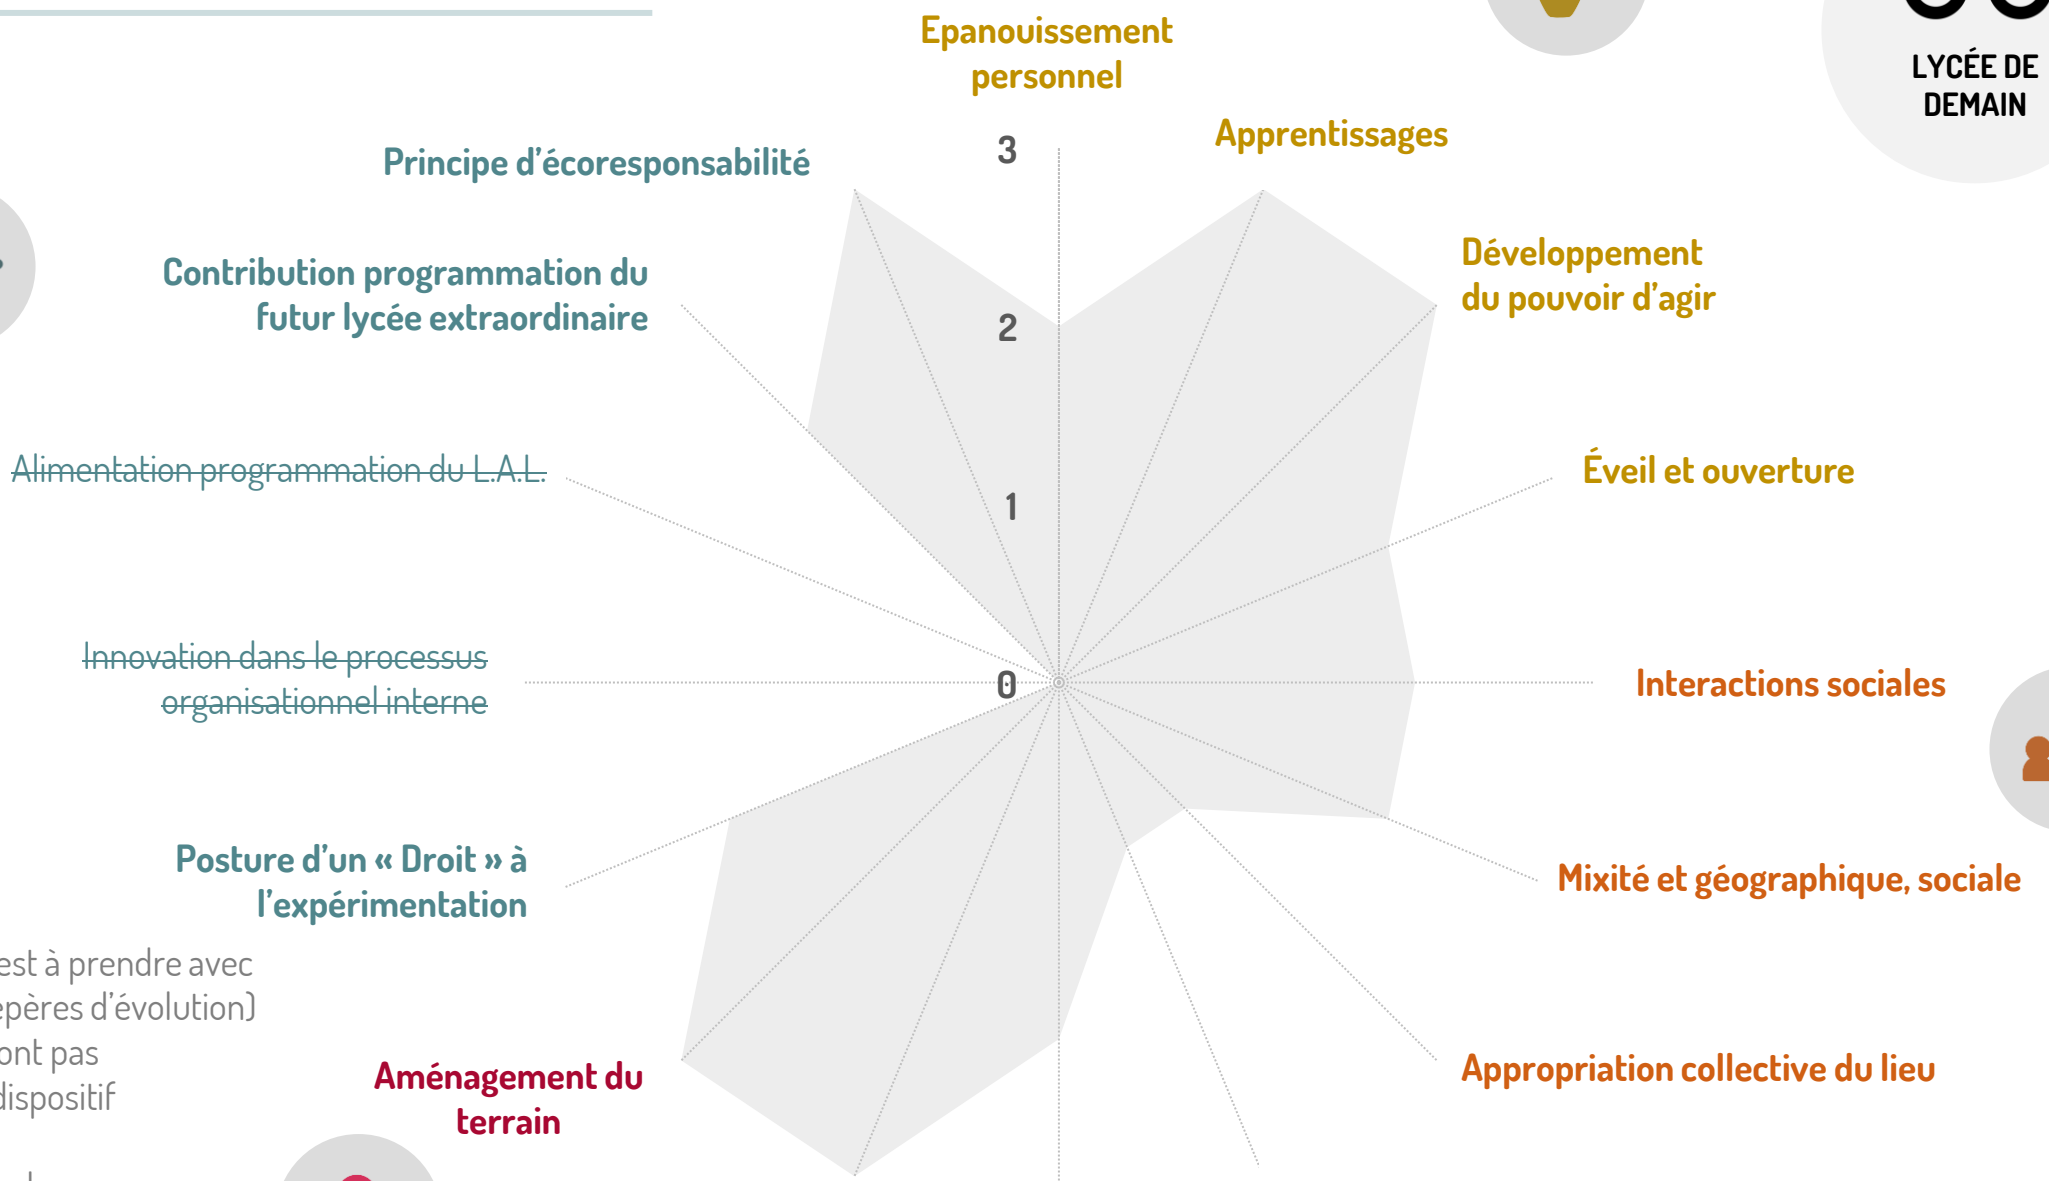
Epanouissement personnel

LYCÉE DE DEMAIN

Apprentissages

Principe d'écoresponsabilité

3

Contribution programmation du futur lycée extraordinaire

2

Développement du pouvoir d'agir

Alimentation programmation du L.A.L.

1

Éveil et ouverture

Innovation dans le processus organisationnel interne

0

Interactions sociales

Posture d'un « Droit » à l'expérimentation

Mixité et géographique, sociale

est à prendre avec
epères d'évolution)
ont pas
dispositif

Aménagement du terrain

Appropriation collective du lieu